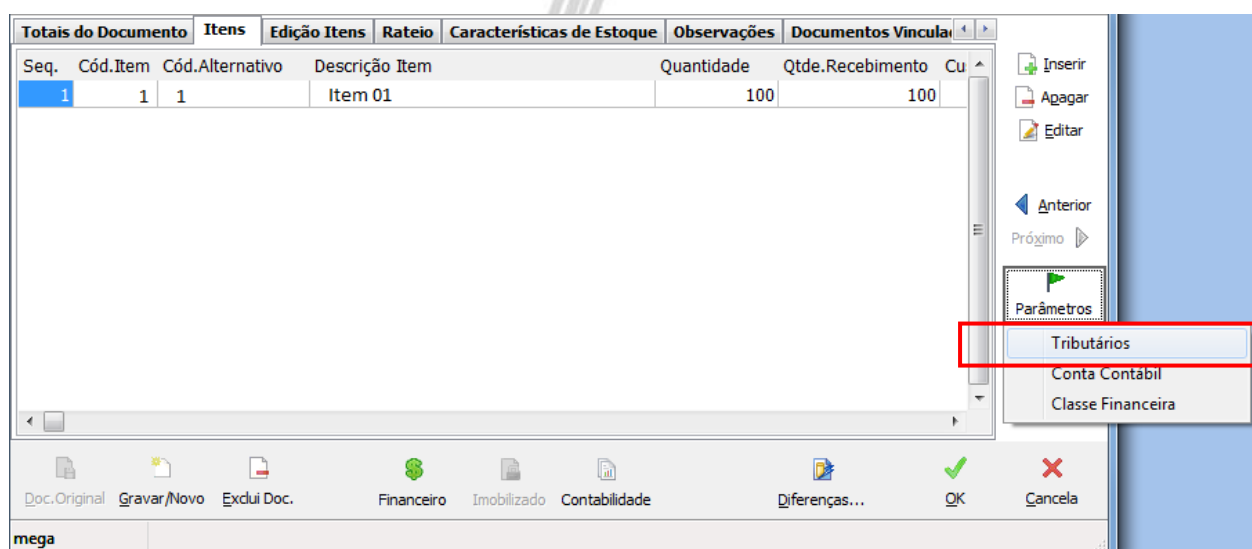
Totais do Documento | Itens | Edição Itens | Rateio | Características de Estoque | Observações | Documentos Vincula

| Seq. | Cód.Item | Cód.Alternativo | Descrição Item | Quantidade | Qtde.Recebimento | Cu |
|---|---|---|---|---|---|---|
| 1 | 1 | 1 | Item 01 | 100 | 100 | |

Inserir
Apagar
Editar
Anterior
Próximo
Parâmetros
Tributários
Conta Contábil
Classe Financeira

Doc.Original Gravar/Novo Exclui Doc. Financeiro Imobilizado Contabilidade Diferenças... OK Cancela

mega